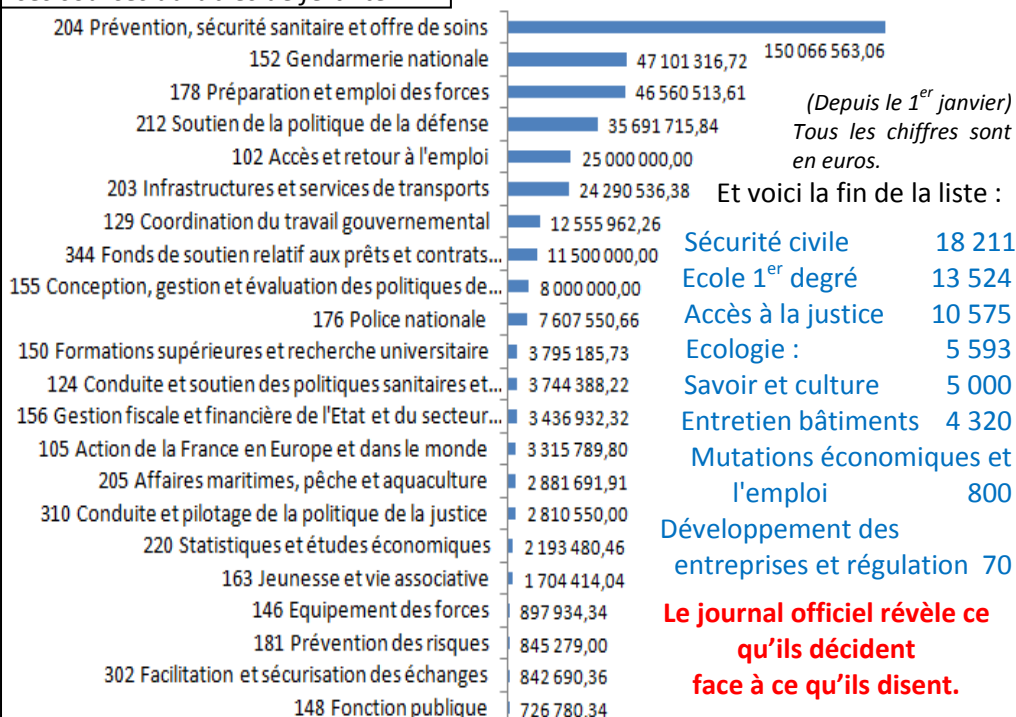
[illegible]

204 Prévention, sécurité sanitaire et offre de soins 150 066 563,06
152 Gendarmerie nationale 47 101 316,72
178 Préparation et emploi des forces 46 560 513,61
212 Soutien de la politique de la défense 35 691 715,84
102 Accès et retour à l'emploi 25 000 000,00
203 Infrastructures et services de transports 24 290 536,38
129 Coordination du travail gouvernemental 12 555 962,26
344 Fonds de soutien relatif aux prêts et contrats... 11 500 000,00
155 Conception, gestion et évaluation des politiques de... 8 000 000,00
176 Police nationale 7 607 550,66
150 Formations supérieures et recherche universitaire 3 795 185,73
124 Conduite et soutien des politiques sanitaires et... 3 744 388,22
156 Gestion fiscale et financière de l'Etat et du secteur... 3 436 932,32
105 Action de la France en Europe et dans le monde 3 315 789,80
205 Affaires maritimes, pêche et aquaculture 2 881 691,91
310 Conduite et pilotage de la politique de la justice 2 810 550,00
220 Statistiques et études économiques 2 193 480,46
163 Jeunesse et vie associative 1 704 414,04
146 Equipement des forces 897 934,34
181 Prévention des risques 845 279,00
302 Facilitation et sécurisation des échanges 842 690,36
148 Fonction publique 726 780,34

(Depuis le 1$^{er}$ janvier) Tous les chiffres sont en euros.

Et voici la fin de la liste :

Sécurité civile 18 211
Ecole 1$^{er}$ degré 13 524
Accès à la justice 10 575
Ecologie : 5 593
Savoir et culture 5 000
Entretien bâtiments 4 320
Mutations économiques et l'emploi 800
Développement des entreprises et régulation 70

Le journal officiel révèle ce qu'ils décident face à ce qu'ils disent.